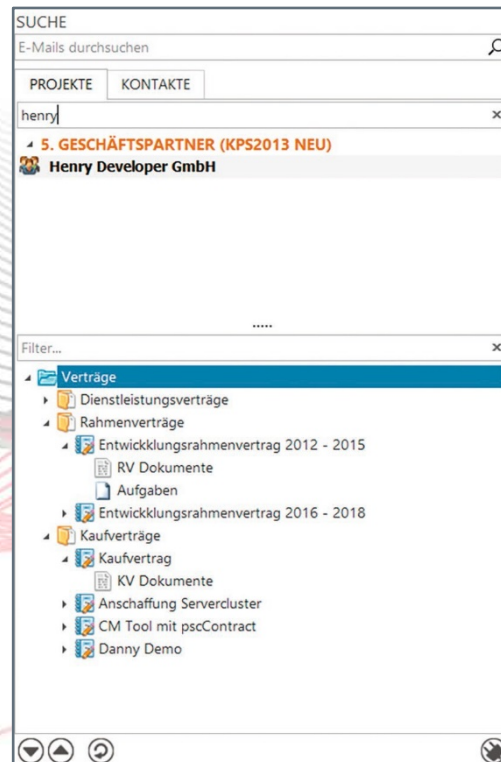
SUCHE

E-Mails durchsuchen

PROJEKTE KONTAKTE

henry

5. GESCHÄFTSPARTNER (KPS2013 NEU)

Henry Developer GmbH

.....

Filter...

Verträge

Dienstleistungsverträge

Rahmenverträge

Entwicklungsrahmenvertrag 2012 - 2015

RV Dokumente

Aufgaben

Entwicklungsrahmenvertrag 2016 - 2018

Kaufverträge

Kaufvertrag

KV Dokumente

Anschaffung Servercluster

CM Tool mit pscContract

Danny Demo